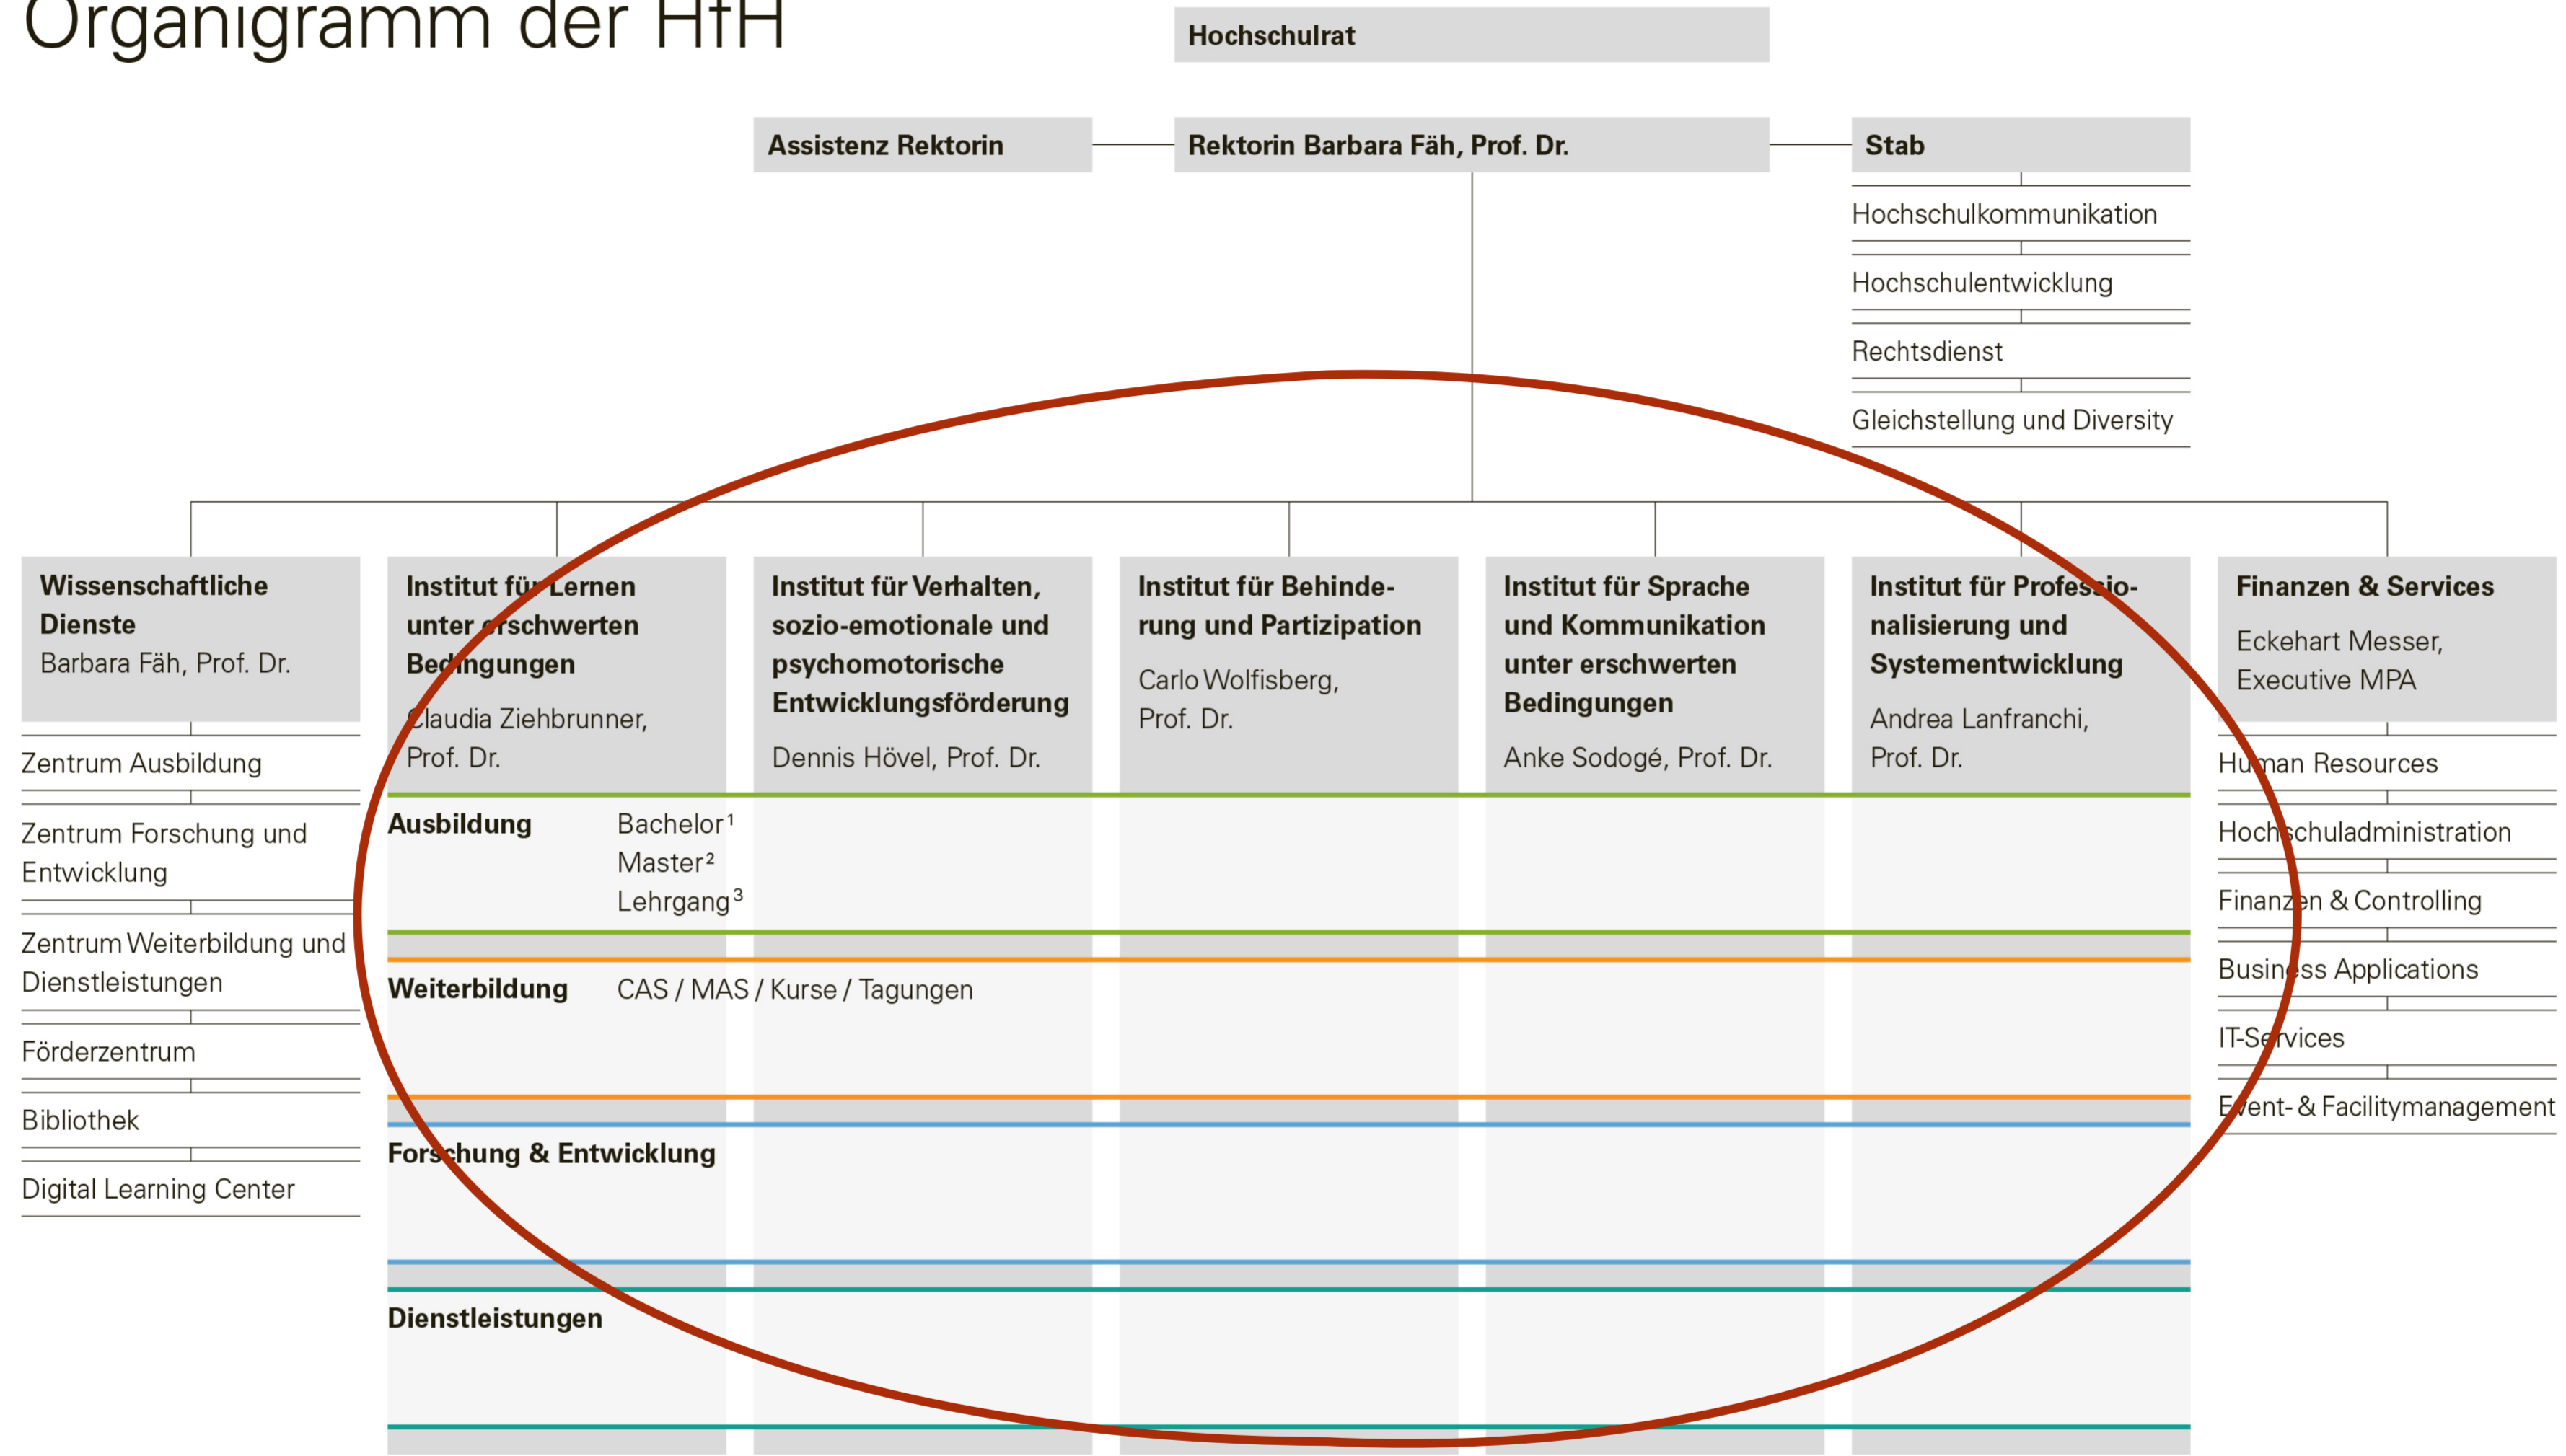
Organigramm der HfH

Hochschulrat

Assistenz Rektorin

Rektorin Barbara Fäh, Prof. Dr.

Stab

Hochschulkommunikation

Hochschulentwicklung

Rechtsdienst

Gleichstellung und Diversity

Wissenschaftliche Dienste
Barbara Fäh, Prof. Dr.

Zentrum Ausbildung

Zentrum Forschung und Entwicklung

Zentrum Weiterbildung und Dienstleistungen

Förderzentrum

Bibliothek

Digital Learning Center

Institut für Lernen unter erschwerten Bedingungen
Claudia Ziehbrunner, Prof. Dr.

Institut für Verhalten, sozio-emotionale und psychomotorische Entwicklungsförderung
Dennis Hövel, Prof. Dr.

Institut für Behinderung und Partizipation
Carlo Wolfisberg, Prof. Dr.

Institut für Sprache und Kommunikation unter erschwerten Bedingungen
Anke Sodogé, Prof. Dr.

Institut für Professionalisierung und Systementwicklung
Andrea Lanfranchi, Prof. Dr.

Finanzen & Services
Eckehart Messer, Executive MPA

Human Resources

Hochschuladministration

Finanzen & Controlling

Business Applications

IT-Services

Event- & Facilitymanagement

Ausbildung
Bachelor$^1$
Master$^2$
Lehrgang$^3$

Weiterbildung
CAS / MAS / Kurse / Tagungen

Forschung & Entwicklung

Dienstleistungen